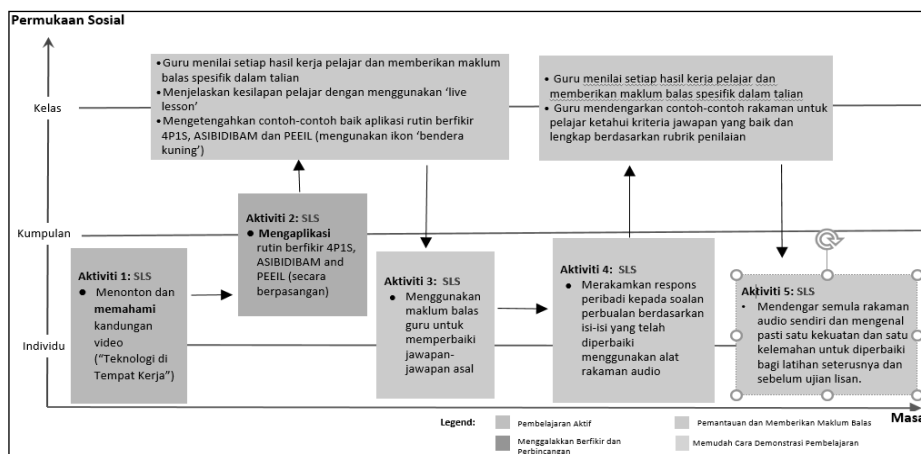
Permukaan Sosial

Kelas

Kumpulan

Individu

• Guru menilai setiap hasil kerja pelajar dan memberikan maklum balas spesifik dalam talian
• Menjelaskan kesilapan pelajar dengan menggunakan 'live lesson'
• Mengetengahkan contoh-contoh baik aplikasi rutin berfikir 4P1S, ASIBIDIBAM dan PEEIL (mengunakan ikon 'bendera kuning')

• Guru menilai setiap hasil kerja pelajar dan memberikan maklum balas spesifik dalam talian
• Guru mendengarkan contoh-contoh rakaman untuk pelajar ketahui kriteria jawapan yang baik dan lengkap berdasarkan rubrik penilaian

Aktiviti 1: SLS
• Menonton dan memahami kandungan video ("Teknologi di Tempat Kerja")

Aktiviti 2: SLS
• Mengaplikasi rutin berfikir 4P1S, ASIBIDIBAM and PEEIL (secara berpasangan)

Aktiviti 3: SLS
• Menggunakan maklum balas guru untuk memperbaiki jawapan-jawapan asal

Aktiviti 4: SLS
• Merakamkan respons peribadi kepada soalan perbualan berdasarkan isi-isi yang telah diperbaiki menggunakan alat rakaman audio

Aktiviti 5: SLS
• Mendengar semula rakaman audio sendiri dan mengenal pasti satu kekuatan dan satu kelemahan untuk diperbaiki bagi latihan seterusnya dan sebelum ujian lisan.

Masa

Legend:
Pembelajaran Aktif
Menggalakkan Berfikir dan Perbincangan
Pemantauan dan Memberikan Maklum Balas
Memudah Cara Demonstrasi Pembelajaran